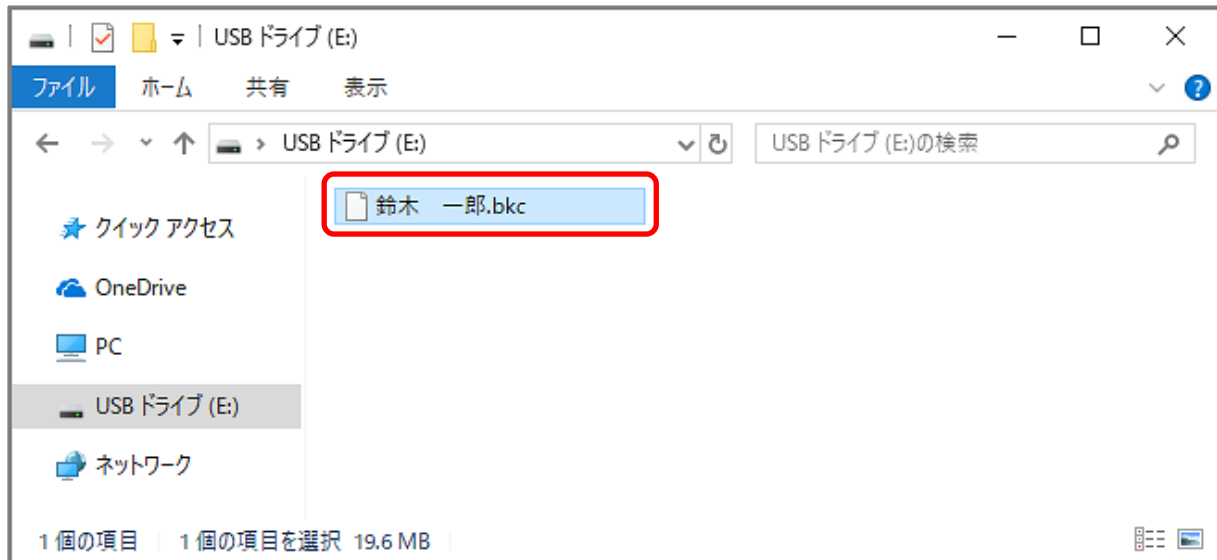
USB ドライブ (E:)

ファイル ホーム 共有 表示

USB ドライブ (E:)

USB ドライブ (E:)の検索

鈴木　一郎.bkc

クイック アクセス

OneDrive

PC

USB ドライブ (E:)

ネットワーク

1 個の項目　1 個の項目を選択 19.6 MB